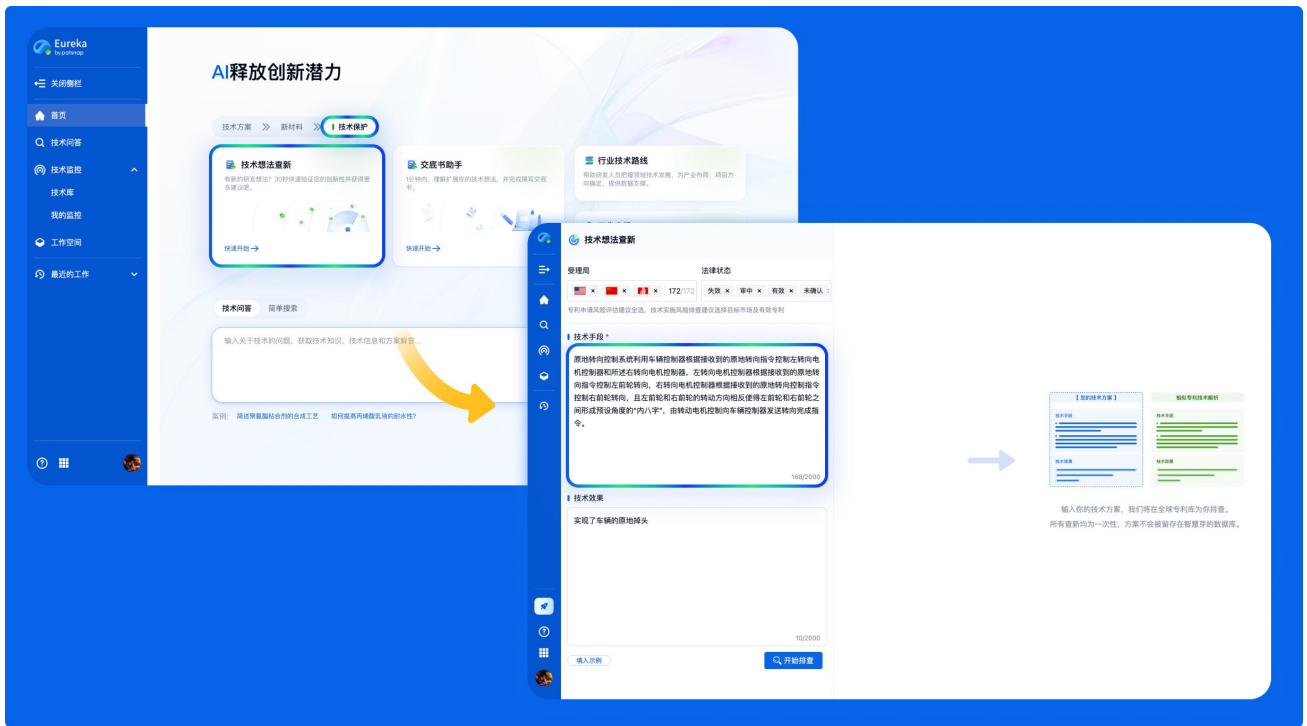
Eureka
by patsnap

关闭侧栏
首页
技术问答
技术监控
技术库
我的监控
工作空间
最近的工作

AI释放创新潜力

技术方案 新材料 技术保护

技术想法查新
有新的研发想法？30秒快速验证您的创新性并获得更多建议吧。
快速开始 →

交底书助手
1分钟内，理解扩展你的技术想法，并完成撰写交底书。
快速开始 →

行业技术路线
帮助研发人员把握领域技术发展，为产业布局、项目方向确定，提供数据支撑。

技术问答 简单搜索
输入关于技术的问题，获取技术知识、技术信息和方案留言...
案例: 简述聚氯酯粘合剂的合成工艺 如何提高丙烯酸乳液的耐水性?

技术想法查新
受理局
172/172
法律状态
失效 × 审中 × 有效 × 未确认
专利申请风险评估建议全选，技术实施风险排查建议选择目标市场及有效专利

技术手段 *
原地转向控制系统利用车辆控制器根据接收到的原地转向指令控制左转向电机控制器和所述右转向电机控制器。左转向电机控制器根据接收到的原地转向指令控制左前轮转向，右转向电机控制器根据接收到的原地转向控制指令控制右前轮转向，且左前轮和右前轮的转动方向相反使得左前轮和右前轮之间形成预设角度的"内八字"，由转动电机控制向车辆控制器发送转向完成指令。
168/2000

技术效果
实现了车辆的原地掉头
10/2000

填入示例
开始排查

【您的技术方案】
技术手段
技术效果
相似专利技术解析
技术手段
技术效果

输入你的技术方案，我们将在全球专利库为你排查。
所有查新均为一次性，方案不会被留存在智慧芽的数据库。